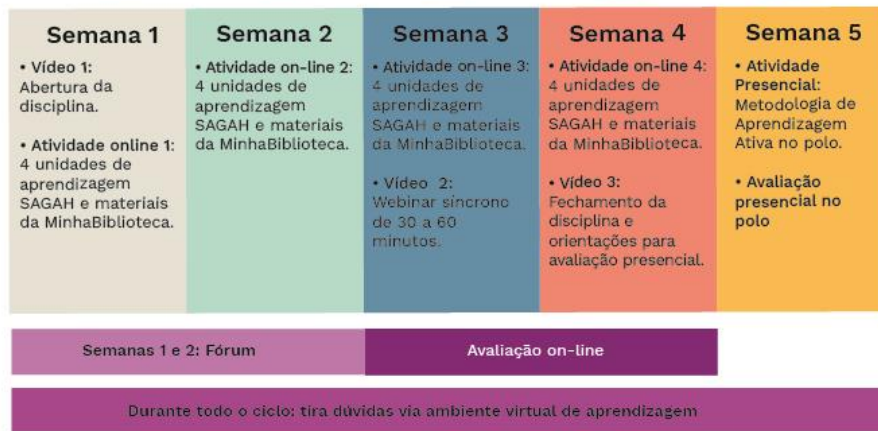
Semana 1

• Vídeo 1: Abertura da disciplina.

• Atividade online 1: 4 unidades de aprendizagem SAGAH e materiais da MinhaBiblioteca.

Semana 2

• Atividade on-line 2: 4 unidades de aprendizagem SAGAH e materiais da MinhaBiblioteca.

Semana 3

• Atividade on-line 3: 4 unidades de aprendizagem SAGAH e materiais da MinhaBiblioteca.

• Vídeo 2: Webinar síncrono de 30 a 60 minutos.

Semana 4

• Atividade on-line 4: 4 unidades de aprendizagem SAGAH e materiais da MinhaBiblioteca.

• Vídeo 3: Fechamento da disciplina e orientações para avaliação presencial.

Semana 5

• Atividade Presencial: Metodologia de Aprendizagem Ativa no polo.

• Avaliação presencial no polo

Semanas 1 e 2: Fórum

Avaliação on-line

Durante todo o ciclo: tira dúvidas via ambiente virtual de aprendizagem